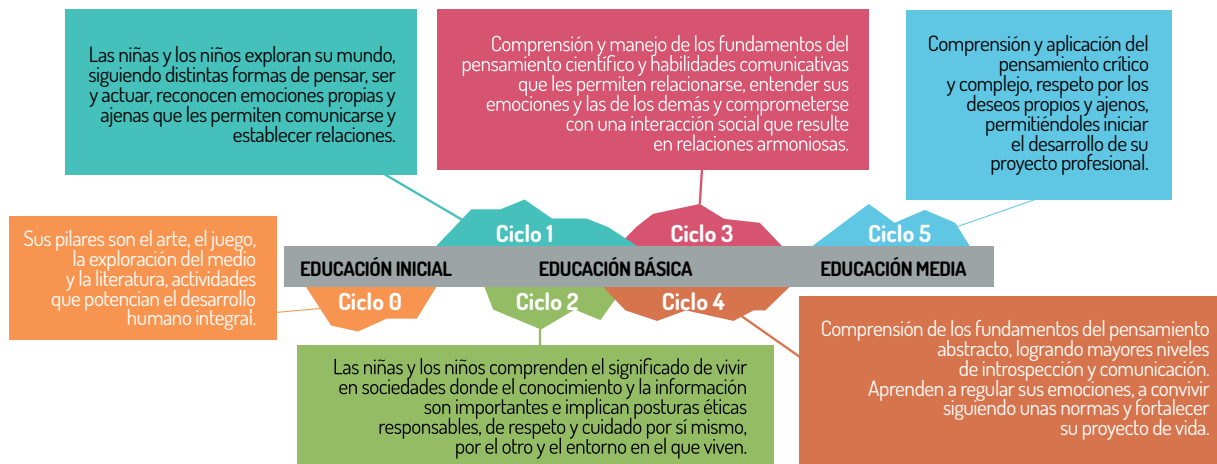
Las niñas y los niños exploran su mundo, siguiendo distintas formas de pensar, ser y actuar, reconocen emociones propias y ajenas que les permiten comunicarse y establecer relaciones.

Comprensión y manejo de los fundamentos del pensamiento científico y habilidades comunicativas que les permiten relacionarse, entender sus emociones y las de los demás y comprometerse con una interacción social que resulte en relaciones armoniosas.

Comprensión y aplicación del pensamiento crítico y complejo, respeto por los deseos propios y ajenos, permitiéndoles iniciar el desarrollo de su proyecto profesional.

Sus pilares son el arte, el juego, la exploración del medio y la literatura, actividades que potencian el desarrollo humano integral.

Ciclo 1

Ciclo 3

Ciclo 5

EDUCACIÓN INICIAL

EDUCACIÓN BÁSICA

EDUCACIÓN MEDIA

Ciclo 0

Ciclo 2

Ciclo 4

Comprensión de los fundamentos del pensamiento abstracto, logrando mayores niveles de introspección y comunicación. Aprenden a regular sus emociones, a convivir siguiendo unas normas y fortalecer su proyecto de vida.

Las niñas y los niños comprenden el significado de vivir en sociedades donde el conocimiento y la información son importantes e implican posturas éticas responsables, de respeto y cuidado por si mismo, por el otro y el entorno en el que viven.